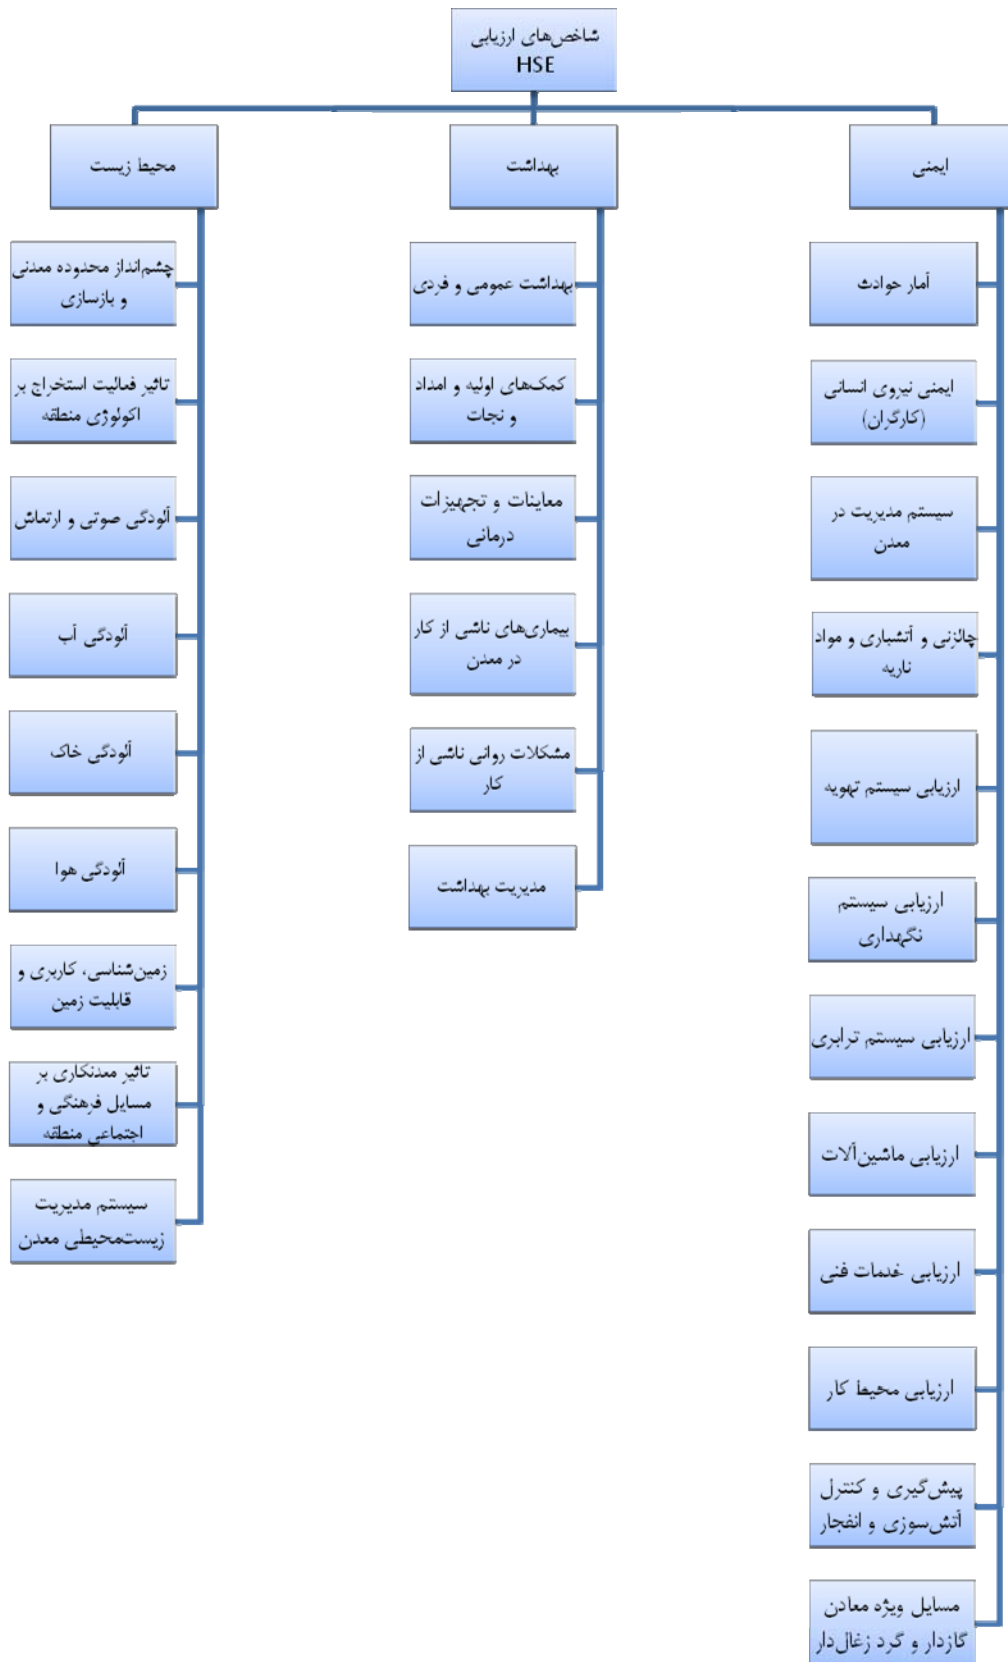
شاخص‌های ارزیابی HSE

ایمنی

آمار حوادث

ایمنی نیروی انسانی (کارگران)

سیستم مدیریت در معدن

چال‌زنی و آتشباری و مواد ناریه

ارزیابی سیستم تهویه

ارزیابی سیستم نگهداری

ارزیابی سیستم ترابری

ارزیابی ماشین‌آلات

ارزیابی خدمات فنی

ارزیابی محیط کار

پیش‌گیری و کنترل آتش‌سوزی و انفجار

مسایل ویژه معادن گازدار و گرد زغال‌دار

بهداشت

بهداشت عمومی و فردی

کمک‌های اولیه و امداد و نجات

معاینات و تجهیزات درمانی

بیماری‌های ناشی از کار در معدن

مشکلات روانی ناشی از کار

مدیریت بهداشت

محیط زیست

چشم‌انداز محدوده معدنی و بازسازی

تاثیر فعالیت استخراج بر اکولوژی منطقه

آلودگی صوتی و ارتعاش

آلودگی آب

آلودگی خاک

آلودگی هوا

زمین‌شناسی، کاربری و قابلیت زمین

تاثیر معدنکاری بر مسایل فرهنگی و اجتماعی منطقه

سیستم مدیریت زیست‌محیطی معدن